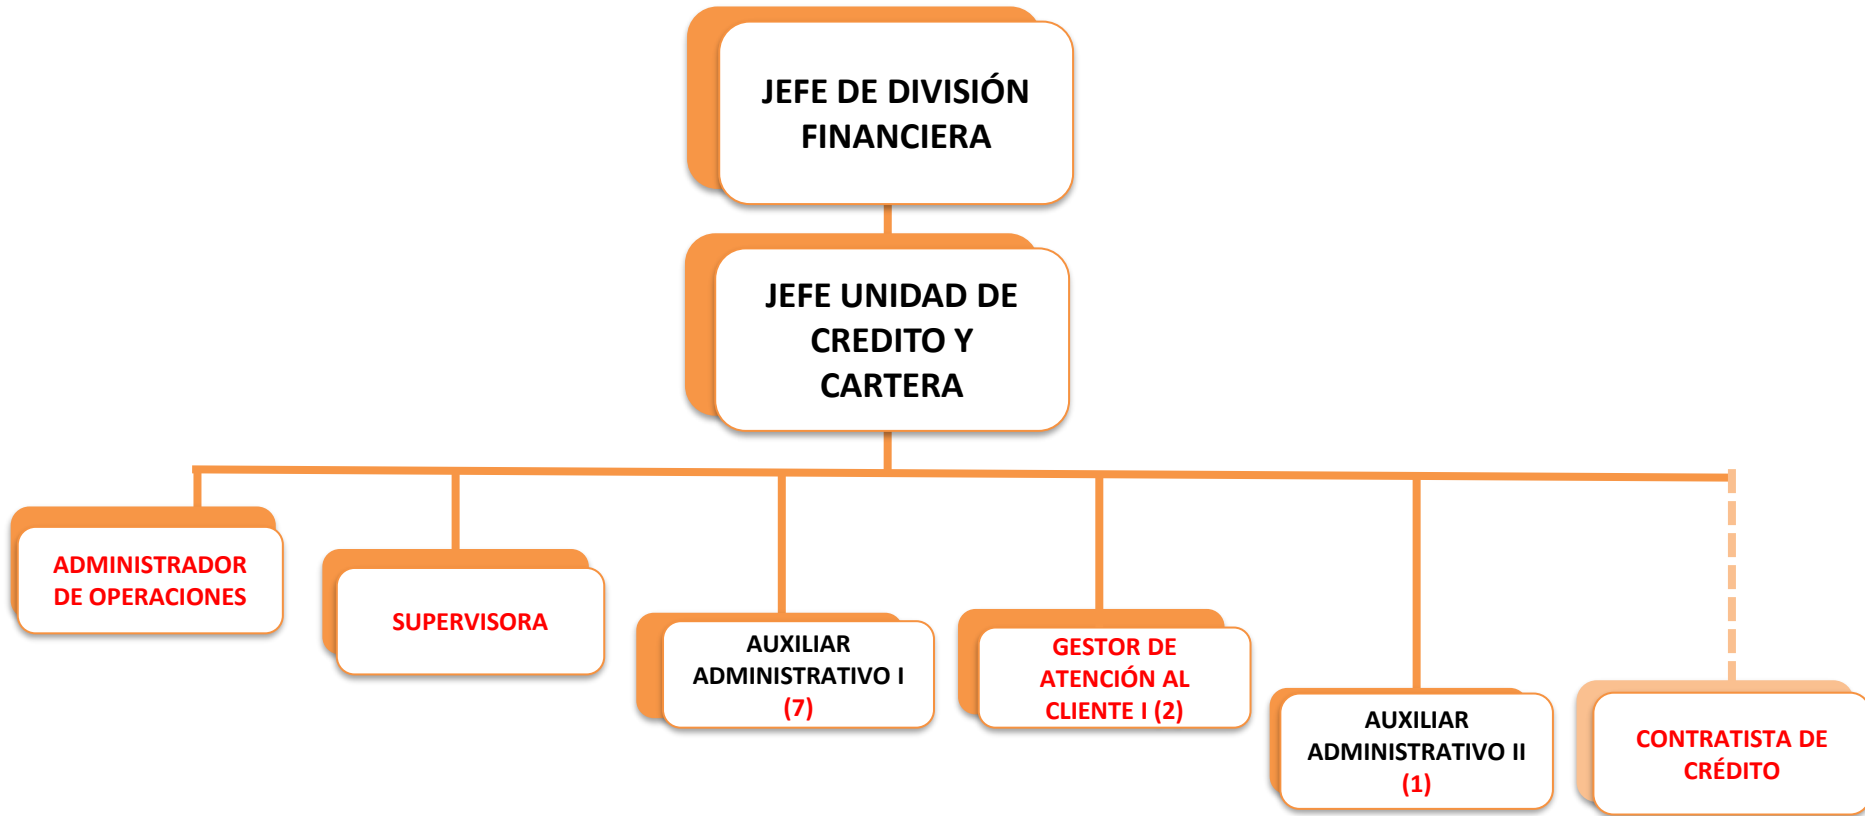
JEFE DE DIVISIÓN FINANCIERA

JEFE UNIDAD DE CREDITO Y CARTERA

ADMINISTRADOR DE OPERACIONES

SUPERVISORA

AUXILIAR ADMINISTRATIVO I (7)

GESTOR DE ATENCIÓN AL CLIENTE I (2)

AUXILIAR ADMINISTRATIVO II (1)

CONTRATISTA DE CRÉDITO